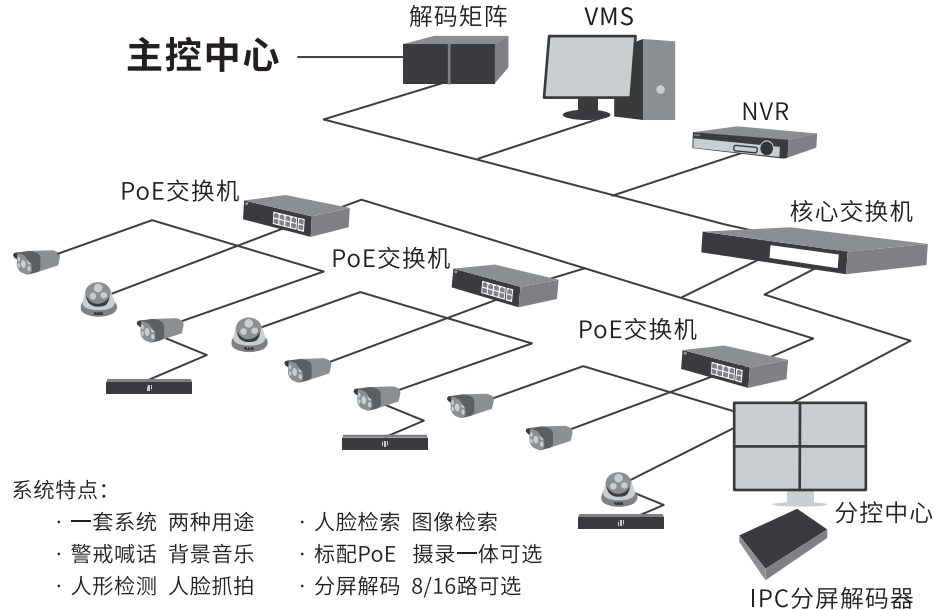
解码矩阵

VMS

主控中心

NVR

PoE交换机

核心交换机

PoE交换机

PoE交换机

分控中心

IPC分屏解码器

系统特点：

· 一套系统 两种用途

· 警戒喊话 背景音乐

· 人形检测 人脸抓拍

· 人脸检索 图像检索

· 标配PoE 摄录一体可选

· 分屏解码 8/16路可选